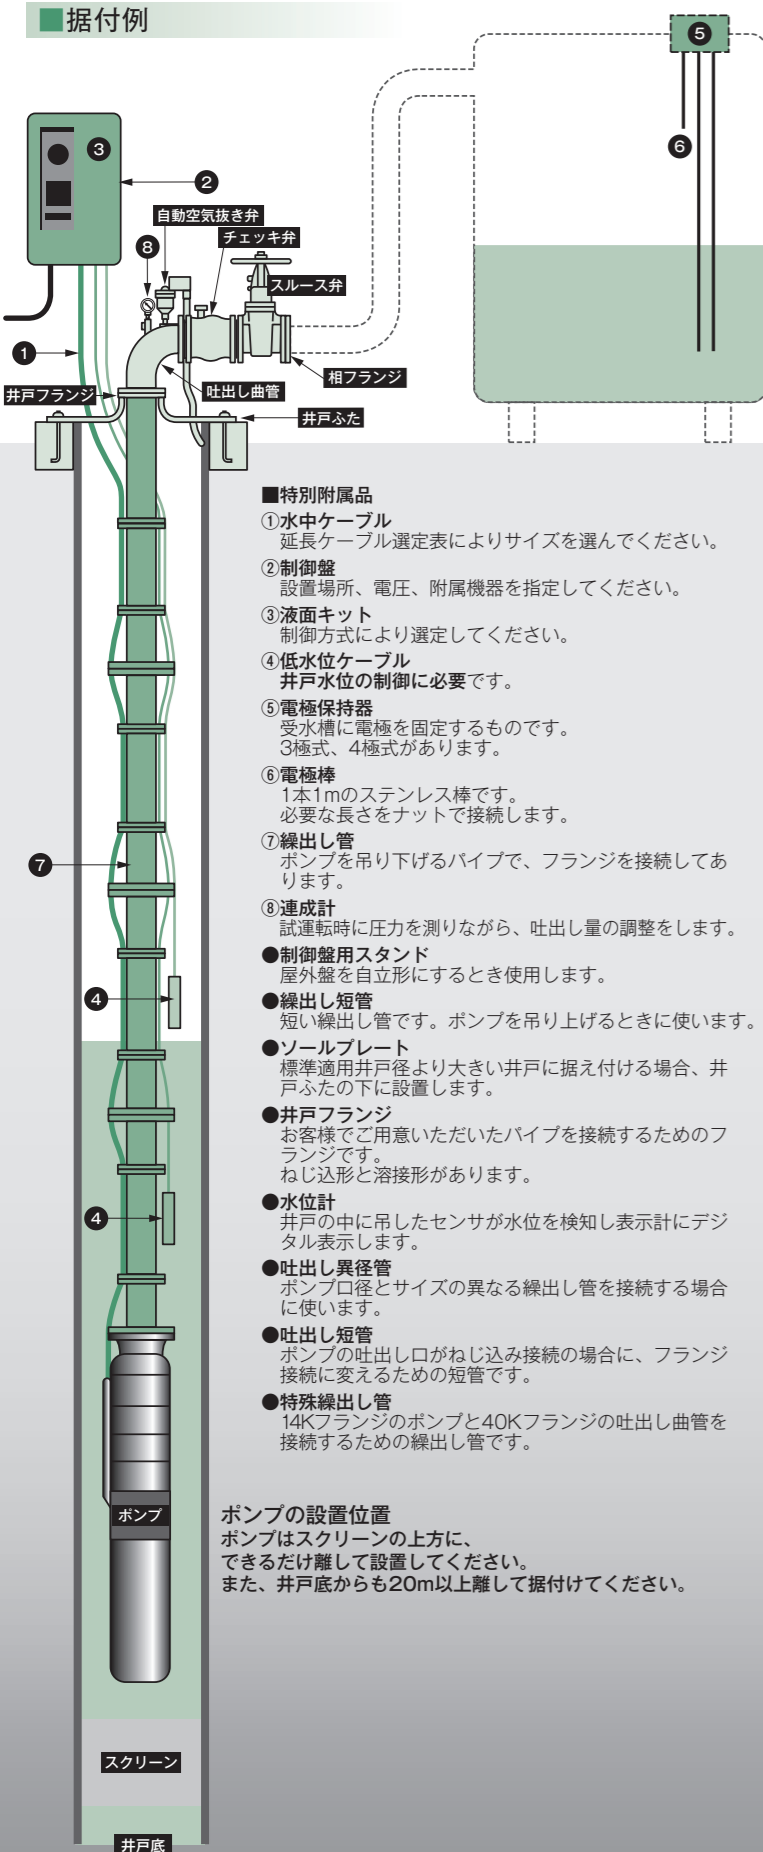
■据付例

5
6
3
2
自動空気抜き弁
8
チェッキ弁
スルース弁
1
相フランジ
井戸フランジ
吐出し曲管
井戸ふた

■特別附属品
①水中ケーブル
延長ケーブル選定表によりサイズを選んでください。
②制御盤
設置場所、電圧、附属機器を指定してください。
③液面キット
制御方式により選定してください。
④低水位ケーブル
井戸水位の制御に必要です。
⑤電極保持器
受水槽に電極を固定するものです。
3極式、4極式があります。
⑥電極棒
1本1mのステンレス棒です。
必要な長さをナットで接続します。
⑦繰出し管
ポンプを吊り下げるパイプで、フランジを接続してあります。
⑧連成計
試運転時に圧力を測りながら、吐出し量の調整をします。
●制御盤用スタンド
屋外盤を自立形にするとき使用します。
●繰出し短管
短い繰出し管です。ポンプを吊り上げるときに使います。
●ソールプレート
標準適用井戸径より大きい井戸に据え付ける場合、井戸ふたの下に設置します。
●井戸フランジ
お客様でご用意いただいたパイプを接続するためのフランジです。
ねじ込形と溶接形があります。
●水位計
井戸の中に吊したセンサが水位を検知し表示計にデジタル表示します。
●吐出し異径管
ポンプ口径とサイズの異なる繰出し管を接続する場合に使います。
●吐出し短管
ポンプの吐出し口がねじ込み接続の場合に、フランジ接続に変えるための短管です。
●特殊繰出し管
14Kフランジのポンプと40Kフランジの吐出し曲管を接続するための繰出し管です。

7
4
4
ポンプ

ポンプの設置位置
ポンプはスクリーンの上方に、
できるだけ離して設置してください。
また、井戸底からも20m以上離して据付けてください。

スクリーン
井戸底